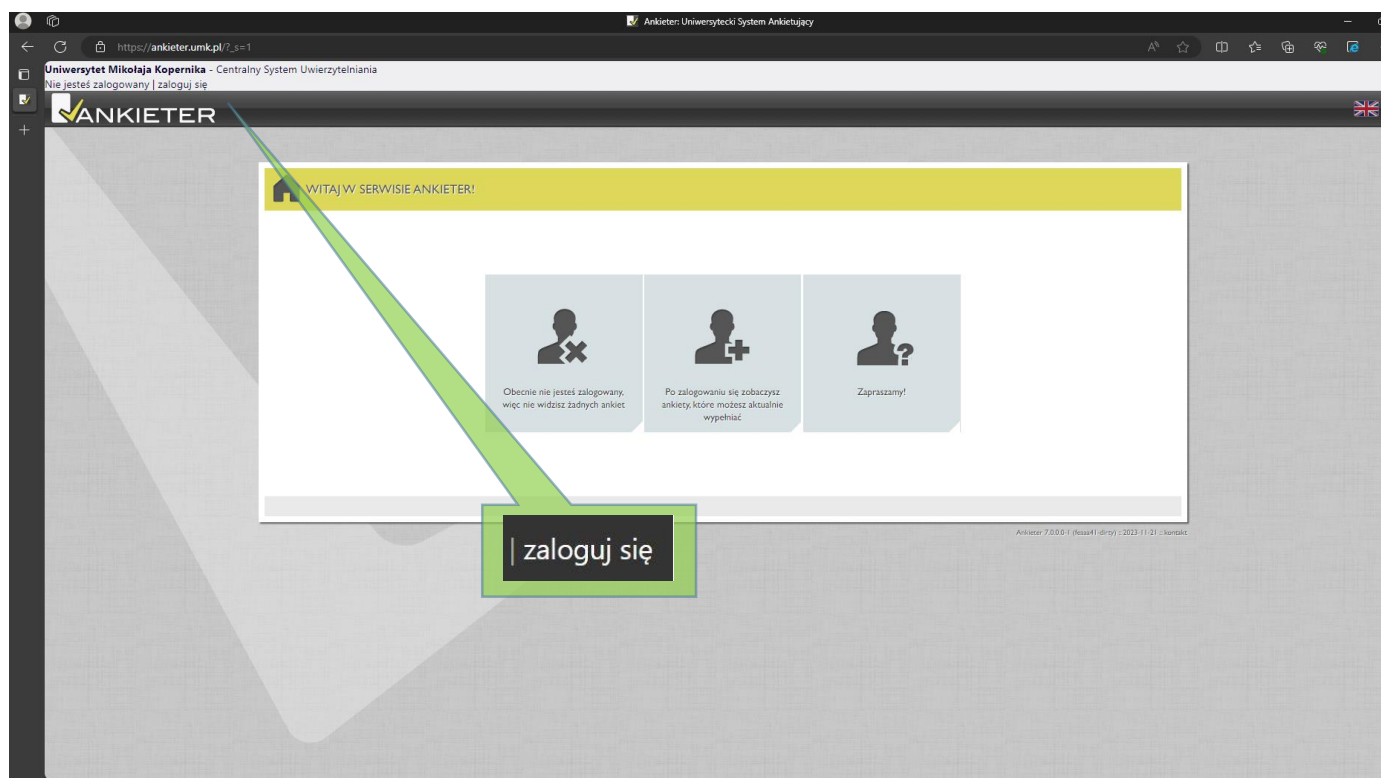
Ankieter: Uniwersytecki System Ankietujący

https://ankieter.umk.pl/?_s=1

**Uniwersytet Mikołaja Kopernika** - Centralny System Uwierzytelniania
Nie jesteś zalogowany | zaloguj się

ANKIETER

WITAJ W SERWISIE ANKIETER!

Obecnie nie jesteś zalogowany, więc nie widzisz żadnych ankiet

Po zalogowaniu się zobaczysz ankiety, które możesz aktualnie wypełniać

Zapraszamy!

Ankieter 7.0.0.0-1 (fesaa41-dirty) :: 2023-11-21 :: kontakt

| zaloguj się